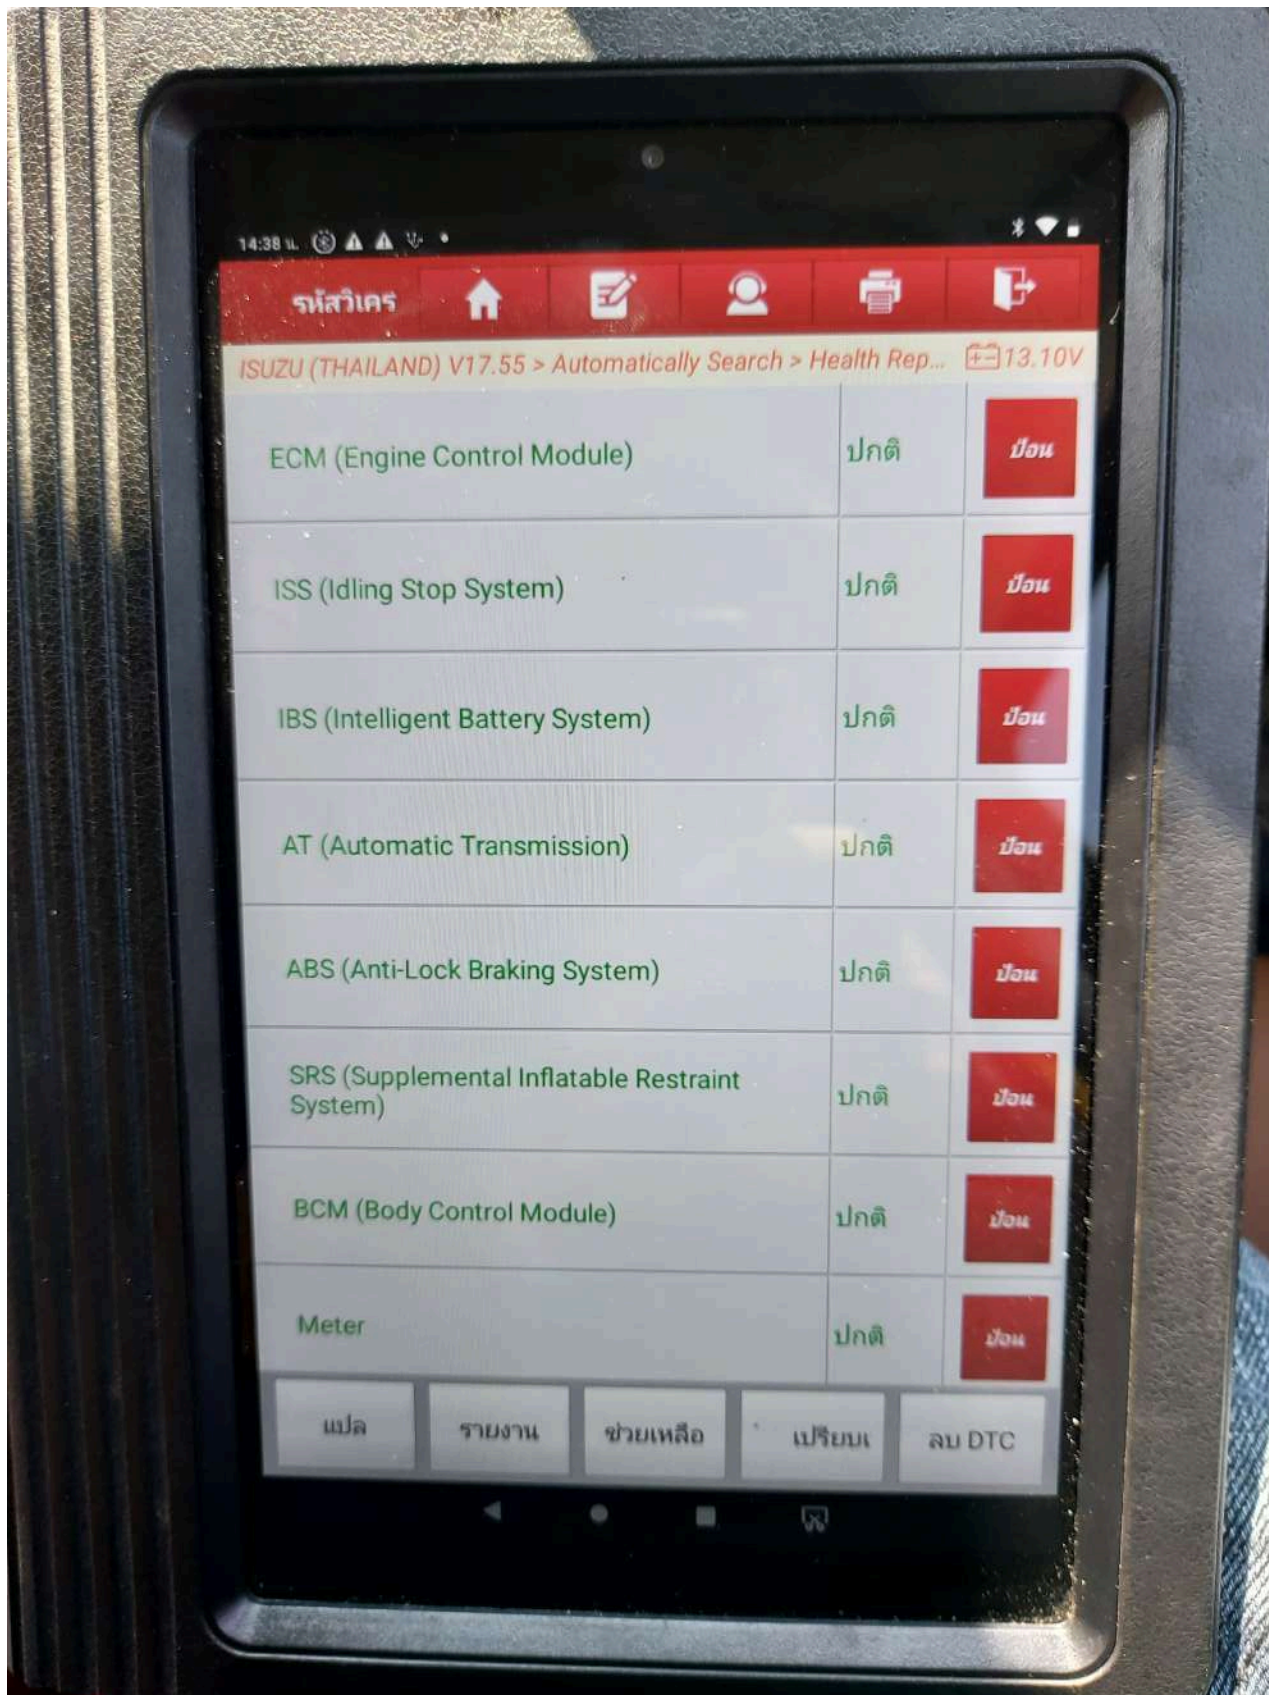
14:38 น.

รหัสวิเคร

ISUZU (THAILAND) V17.55 > Automatically Search > Health Rep... 13.10V

| ECM (Engine Control Module) | ปกติ | ป้อน |
|---|---|---|
| ISS (Idling Stop System) | ปกติ | ป้อน |
| IBS (Intelligent Battery System) | ปกติ | ป้อน |
| AT (Automatic Transmission) | ปกติ | ป้อน |
| ABS (Anti-Lock Braking System) | ปกติ | ป้อน |
| SRS (Supplemental Inflatable Restraint System) | ปกติ | ป้อน |
| BCM (Body Control Module) | ปกติ | ป้อน |
| Meter | ปกติ | ป้อน |

แปล รายงาน ช่วยเหลือ เปรียบเ ลบ DTC